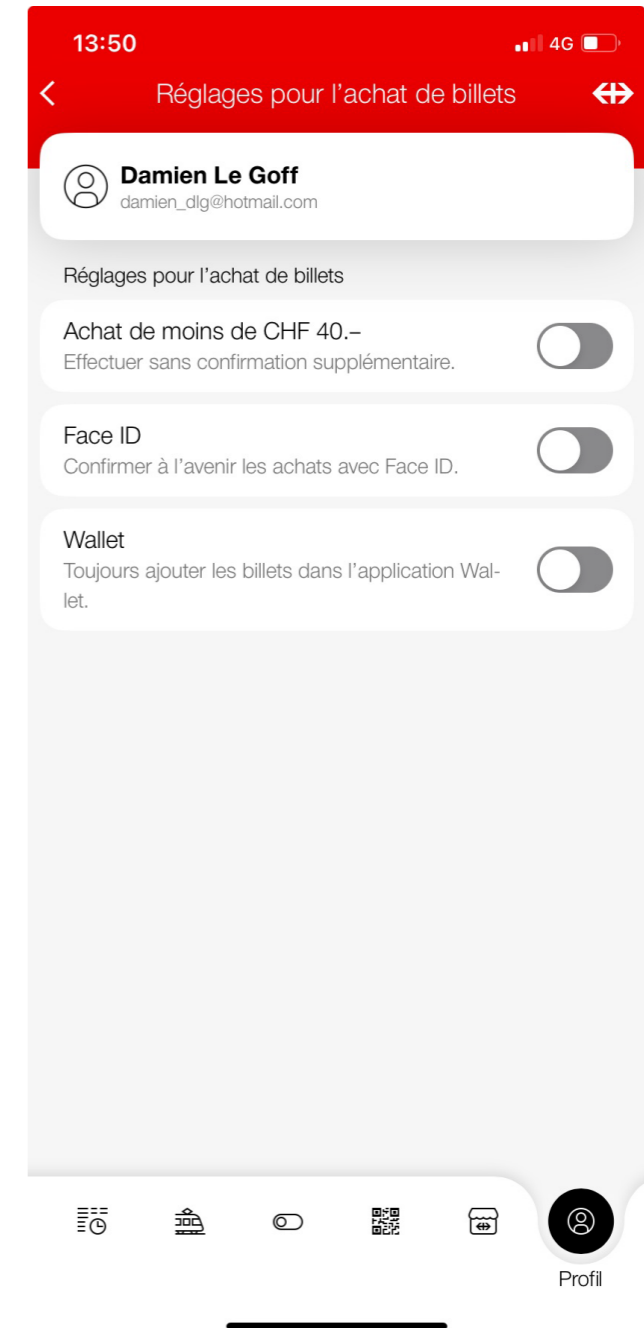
13:50
4G

Réglages pour l'achat de billets

Damien Le Goff
damien_dlg@hotmail.com

Réglages pour l'achat de billets

Achat de moins de CHF 40.–
Effectuer sans confirmation supplémentaire.

Face ID
Confirmer à l'avenir les achats avec Face ID.

Wallet
Toujours ajouter les billets dans l'application Wallet.

Profil